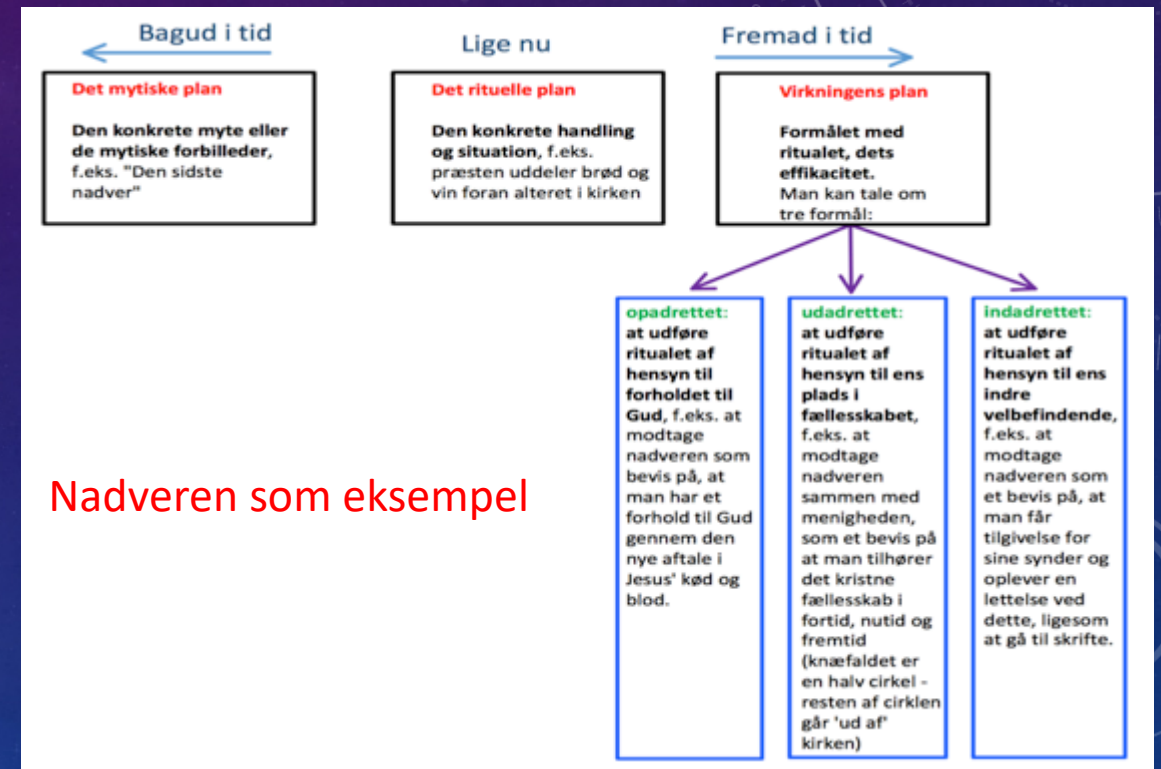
Bagud i tid

Lige nu

Fremad i tid

Det mytiske plan

Den konkrete myte eller de mytiske forbilleder, f.eks. "Den sidste nadver"

Det rituelle plan

Den konkrete handling og situation, f.eks. præsten uddeler brød og vin foran alteret i kirken

Virkningens plan

Formålet med ritualet, dets effikacitet. Man kan tale om tre formål:

opadrettet: at udføre ritualet af hensyn til forholdet til Gud, f.eks. at modtage nadveren som bevis på, at man har et forhold til Gud gennem den nye aftale i Jesus' kød og blod.

udadrettet: at udføre ritualet af hensyn til ens plads i fællesskabet, f.eks. at modtage nadveren sammen med menigheden, som et bevis på at man tilhører det kristne fællesskab i fortid, nutid og fremtid (knæfaldet er en halv cirkel - resten af cirklen går 'ud af' kirken)

indadrettet: at udføre ritualet af hensyn til ens indre velbefindende, f.eks. at modtage nadveren som et bevis på, at man får tilgivelse for sine synder og oplever en lettelse ved dette, ligesom at gå til skrifte.

Nadveren som eksempel